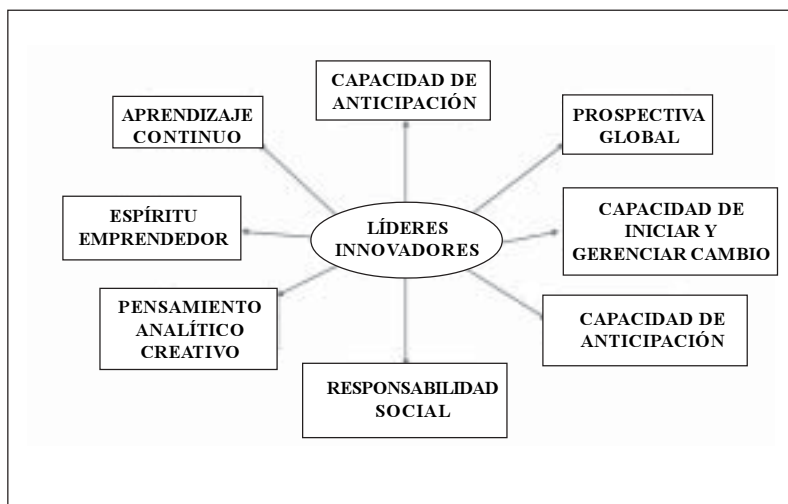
CAPACIDAD DE ANTICIPACIÓN

APRENDIZAJE CONTINUO

PROSPECTIVA GLOBAL

ESPÍRITU EMPRENDEDOR

LÍDERES INNOVADORES

CAPACIDAD DE INICIAR Y GERENCIAR CAMBIO

PENSAMIENTO ANALÍTICO CREATIVO

CAPACIDAD DE ANTICIPACIÓN

RESPONSABILIDAD SOCIAL